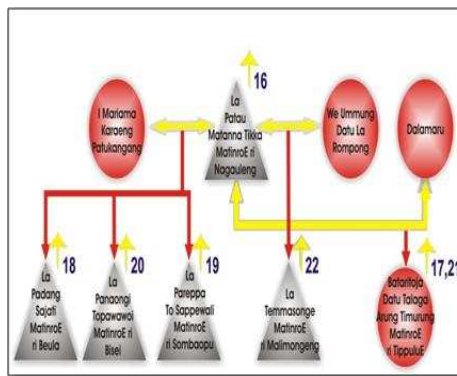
16

I Mariama Karaeng Patukangang

La Patau Matanna Tikka MatinroE ri Nagauleng

We Ummung Datu La Rompong

Dalamaru

18

La Padang Sajati MatinroE ri Beula

20

La Panaongi Topawawoi MatinroE ri Bisei

19

La Pareppa To Sappewali MatinroE ri Sombaopu

22

La Temmasonge MatinroE ri Malimongeng

17,21

Batarltoja Datu Talaga Arung Timurung MatinroE ri TippuluE